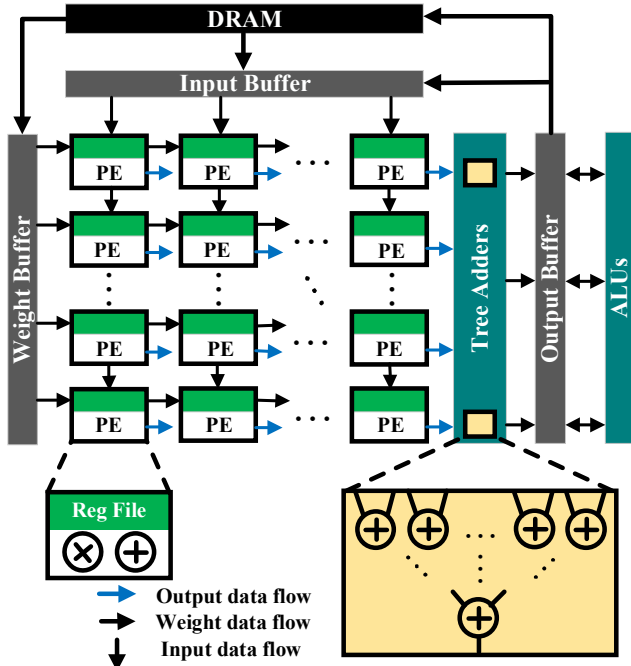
DRAM

Input Buffer

Weight Buffer

PE PE PE
PE PE PE
PE PE PE
PE PE PE

Tree Adders

Output Buffer

ALUs

Reg File

$\otimes$ $\oplus$

$\oplus$ $\oplus$ $\oplus$ $\oplus$

$\oplus$

Output data flow
Weight data flow
Input data flow